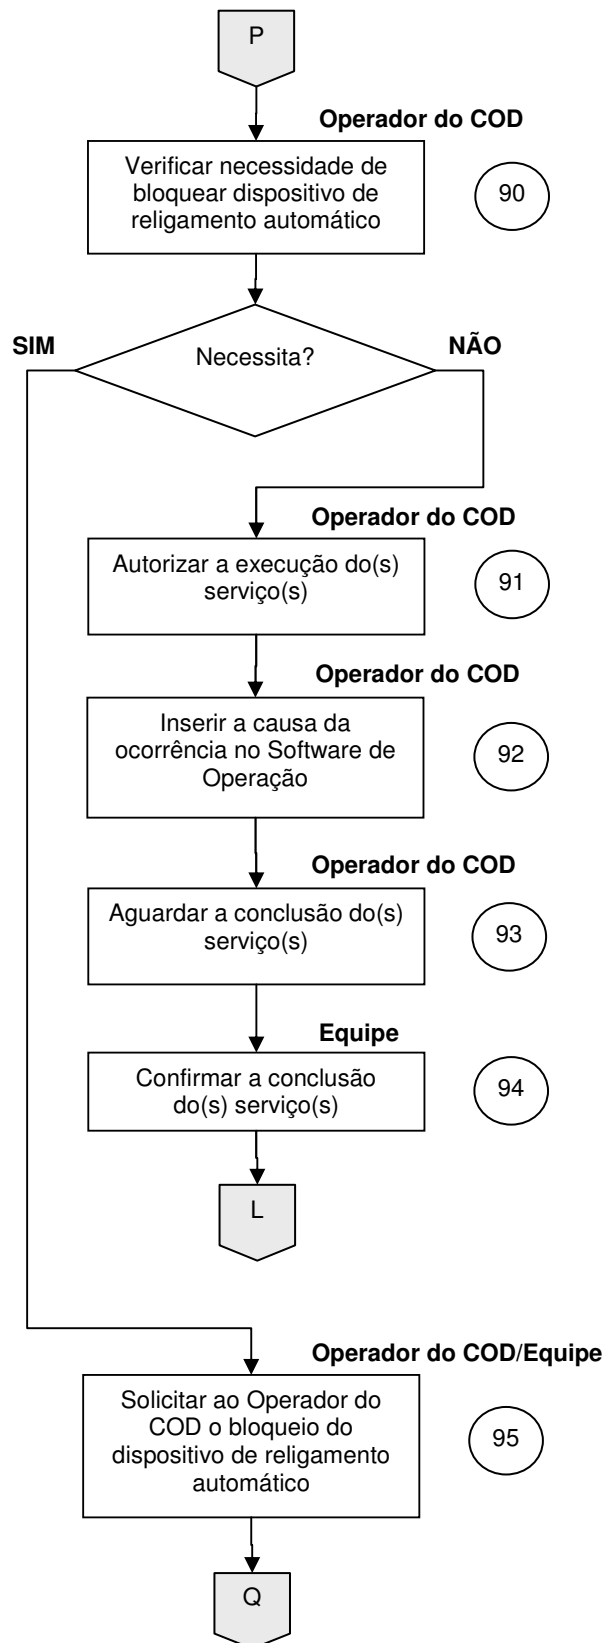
P

Operador do COD

Verificar necessidade de bloquear dispositivo de religamento automático

90

SIM

Necessita?

NÃO

Operador do COD

Autorizar a execução do(s) serviço(s)

91

Operador do COD

Inserir a causa da ocorrência no Software de Operação

92

Operador do COD

Aguardar a conclusão do(s) serviço(s)

93

Equipe

Confirmar a conclusão do(s) serviço(s)

94

L

Operador do COD/Equipe

Solicitar ao Operador do COD o bloqueio do dispositivo de religamento automático

95

Q